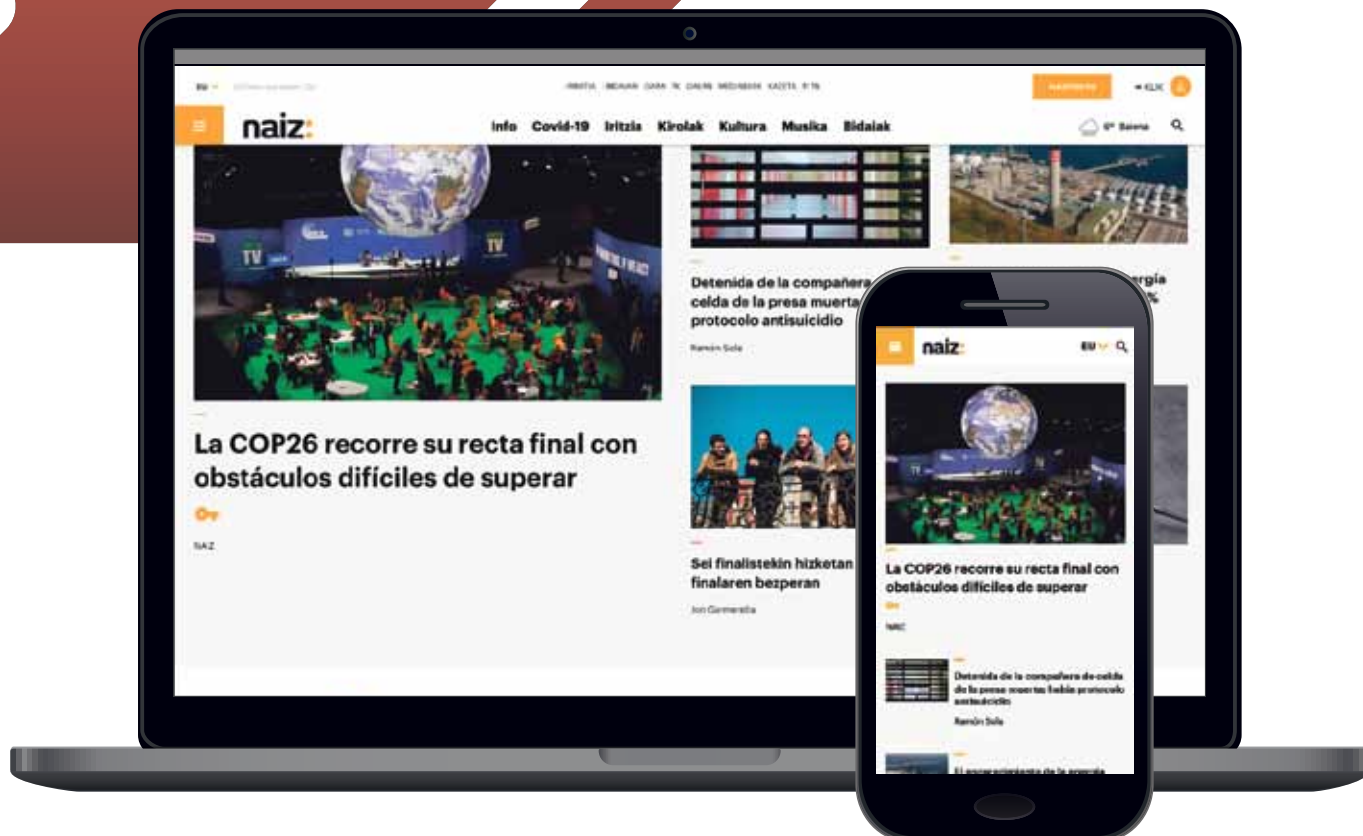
EU

IRRATIA BERRIAK GARA 7K ONURA MEDIABASK KAZETA 8:78

HARPIDETU

KLIK

naiz:

Info Covid-19 Iritzia Kirolak Kultura Musika Bidaiak

6° Baiona

Detenida de la compañera de celda de la presa muerta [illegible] protocolo antisuicidio

Ramón Sola

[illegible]ergía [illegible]%

La COP26 recorre su recta final con obstáculos difíciles de superar

NAIZ

Sei finalistekin hizketan finalaren bezperan

Jon Garmendia

naiz:

EU

La COP26 recorre su recta final con obstáculos difíciles de superar

NAIZ

Detenida de la compañera de celda de la presa muerta: había protocolo antisuicidio

Ramón Sola

El encarecimiento de la energía